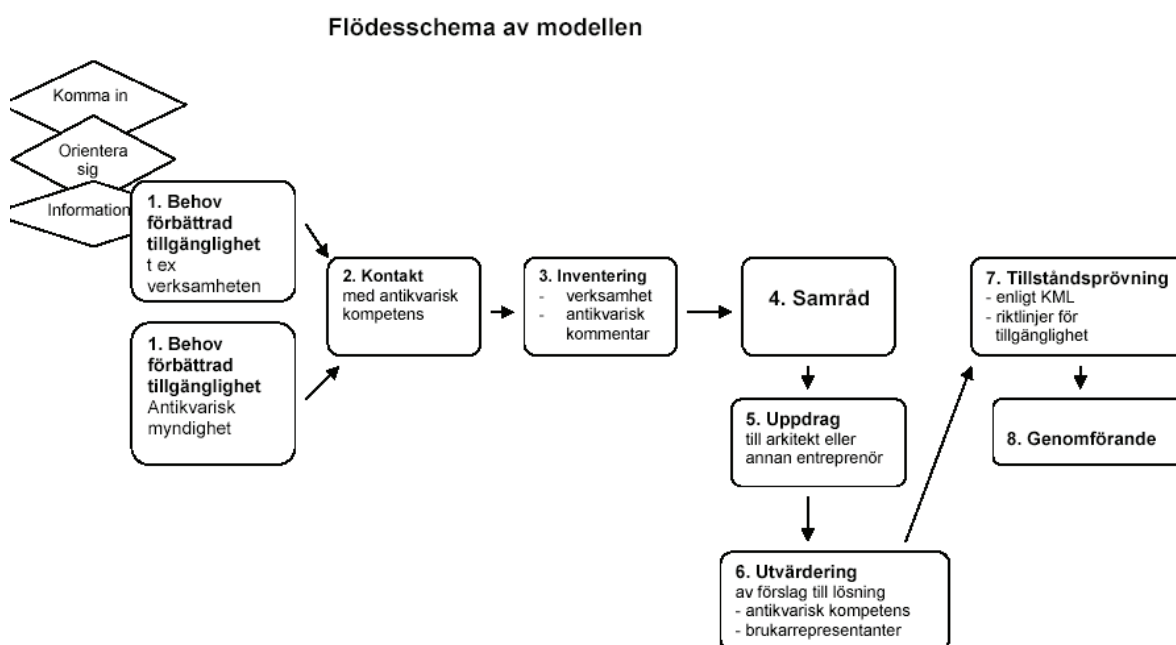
Flödesschema av modellen

Komma in

Orientera sig

Information

1. Behov förbättrad tillgänglighet t ex verksamheten

1. Behov förbättrad tillgänglighet Antikvarisk myndighet

2. Kontakt med antikvarisk kompetens

3. Inventering
- verksamhet
- antikvarisk kommentar

4. Samråd

5. Uppdrag till arkitekt eller annan entreprenör

6. Utvärdering av förslag till lösning
- antikvarisk kompetens
- brukarrepresentanter

7. Tillståndsprövning
- enligt KML
- riktlinjer för tillgänglighet

8. Genomförande